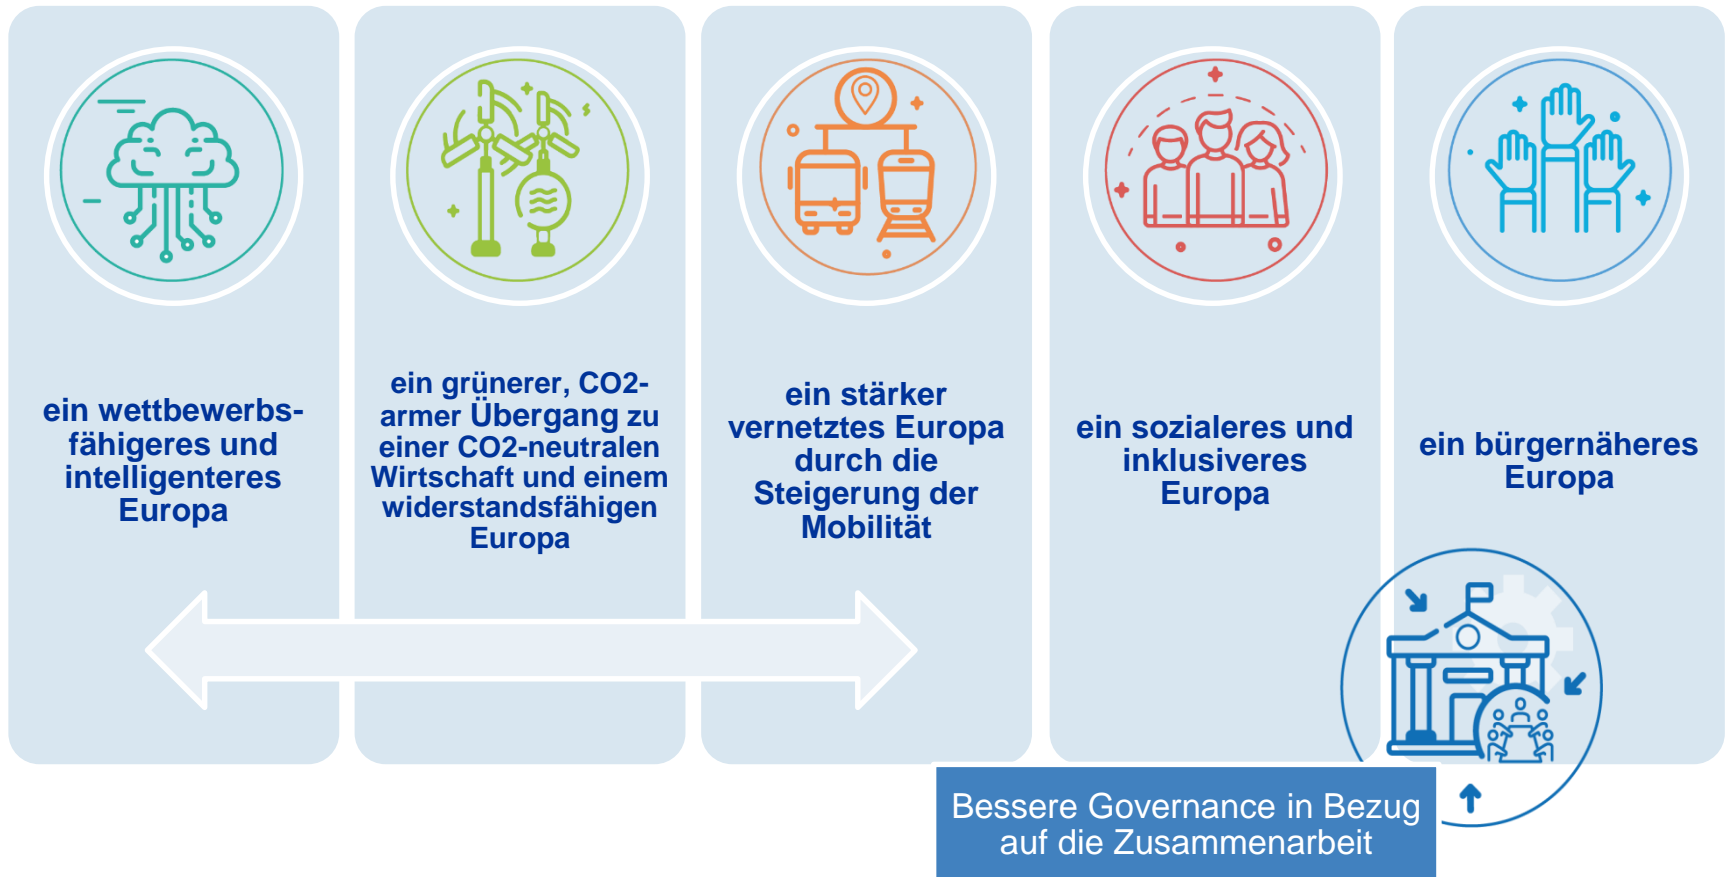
ein wettbewerbsfähigeres und intelligenteres Europa

ein grünerer, CO2-armer Übergang zu einer CO2-neutralen Wirtschaft und einem widerstandsfähigen Europa

ein stärker vernetztes Europa durch die Steigerung der Mobilität

ein sozialeres und inklusiveres Europa

ein bürgernäheres Europa

Bessere Governance in Bezug auf die Zusammenarbeit